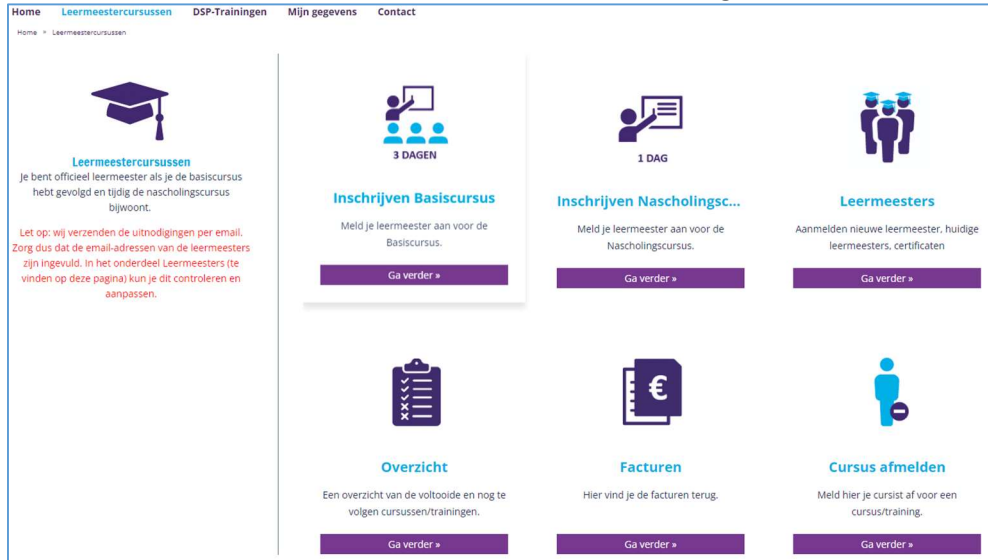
Home Leermeestercursussen DSP-Trainingen Mijn gegevens Contact

Home » Leermeestercursussen

Leermeestercursussen
Je bent officieel leermeester als je de basiscursus hebt gevolgd en tijdig de nascholingscursus bijwoont.

Let op: wij verzenden de uitnodigingen per email. Zorg dus dat de email-adressen van de leermeesters zijn ingevuld. In het onderdeel Leermeesters (te vinden op deze pagina) kun je dit controleren en aanpassen.

3 DAGEN

Inschrijven Basiscursus

Meld je leermeester aan voor de Basiscursus.

Ga verder »

1 DAG

Inschrijven Nascholingsc...

Meld je leermeester aan voor de Nascholingscursus.

Ga verder »

Leermeesters

Aanmelden nieuwe leermeester, huidige leermeesters, certificaten

Ga verder »

Overzicht

Een overzicht van de voltooide en nog te volgen cursussen/trainingen.

Ga verder »

€

Facturen

Hier vind je de facturen terug.

Ga verder »

Cursus afmelden

Meld hier je cursist af voor een cursus/training.

Ga verder »